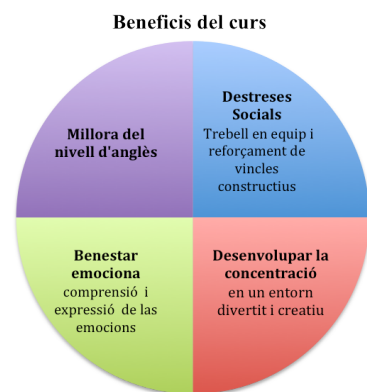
Beneficis del curs

Millora del nivell d'anglès

Destreses Socials
Trebell en equip i reforçament de vincles constructius

Benestar emociona
comprensió i expressió de las emocions

Desenvolupar la concentració
en un entorn divertit i creatiu